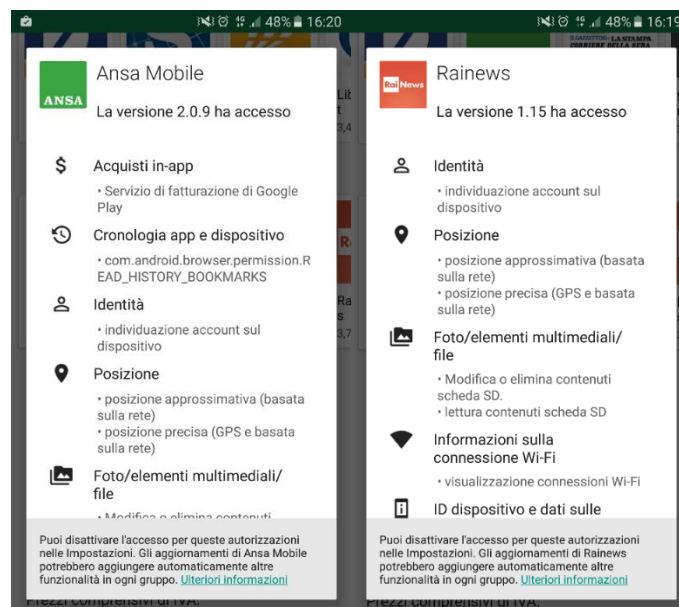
48% 16:20

ANSA

Ansa Mobile

La versione 2.0.9 ha accesso

Acquisti in-app

• Servizio di fatturazione di Google Play

Cronologia app e dispositivo

• com.android.browser.permission.READ_HISTORY_BOOKMARKS

Identità

• individuazione account sul dispositivo

Posizione

• posizione approssimativa (basata sulla rete)
• posizione precisa (GPS e basata sulla rete)

Foto/elementi multimediali/file

• Modifica o elimina contenuti

Puoi disattivare l'accesso per queste autorizzazioni nelle Impostazioni. Gli aggiornamenti di Ansa Mobile potrebbero aggiungere automaticamente altre funzionalità in ogni gruppo. Ulteriori informazioni

Prezzi comprensivi di IVA.

48% 16:19

Rai News

Rainews

La versione 1.15 ha accesso

Identità

• individuazione account sul dispositivo

Posizione

• posizione approssimativa (basata sulla rete)
• posizione precisa (GPS e basata sulla rete)

Foto/elementi multimediali/file

• Modifica o elimina contenuti scheda SD.
• lettura contenuti scheda SD

Informazioni sulla connessione Wi-Fi

• visualizzazione connessioni Wi-Fi

ID dispositivo e dati sulle

Puoi disattivare l'accesso per queste autorizzazioni nelle Impostazioni. Gli aggiornamenti di Rainews potrebbero aggiungere automaticamente altre funzionalità in ogni gruppo. Ulteriori informazioni

Prezzi comprensivi di IVA.